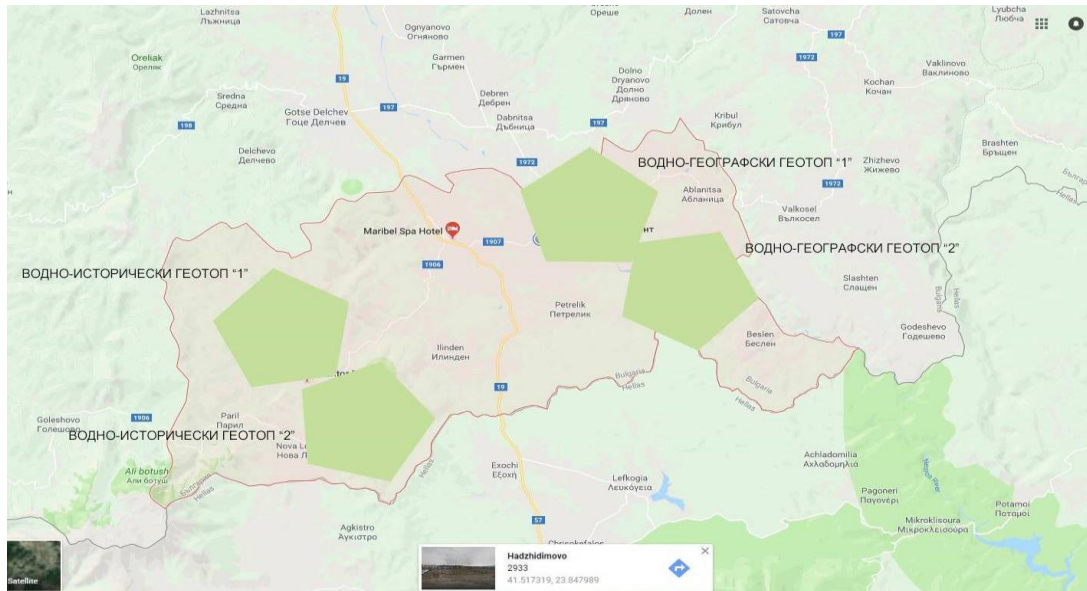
Lazhnitsa
Лъжница
Ognyanovo
Огняново
Oreshe
Орeше
Dolen
Долен
Satovcha
Сатовча
Lyubcha
Любча
Oreliak
Ореляк
Garmen
Гърмен
197
Vaklinovo
Вaклиново
Sredna
Средна
19
197
Debren
Дебрен
Dolno
Dryanovo
Долно
Дряново
1972
Kochan
Кочан
198
Gotse Delchev
Гоце Делчев
Dabnitsa
Дъбница
197
Kribul
Крибул
Brashten
Брьщен
Delchevo
Делчево
1972
ВОДНО-ГЕОГРАФСКИ ГЕОТОП "1"
Zhizhevo
Жижево
Ablanitsa
Абланица
1972
Valkosel
Вълкосел
Maribel Spa Hotel
1907
нт
ВОДНО-ГЕОГРАФСКИ ГЕОТОП "2"
ВОДНО-ИСТОРИЧЕСКИ ГЕОТОП "1"
1906
Slashten
Слащен
Petrelik
Петрелик
Ilinden
Илинден
Beslen
Беслен
Godeshevo
Годешево
19
Bulgaria
Hellas
Goleshovo
Голешово
1906
Paril
Парил
ВОДНО-ИСТОРИЧЕСКИ ГЕОТОП "2"
Nova L
Нова Л
Ali botush
Али ботуш
Exochi
Εξοχή
Lefkogia
Λευκόγεια
Achladomilia
Αχλαδομηλιά
Pagoneri
Παγονέρι
Potamoi
Ποταμοί
57
Mikroklisoura
Μικροκλεισούρα
Agkistro
Αγκιστρο
Chrisokefalos
Satellite
Hadzhidimovo
2933
41.517319, 23.847989